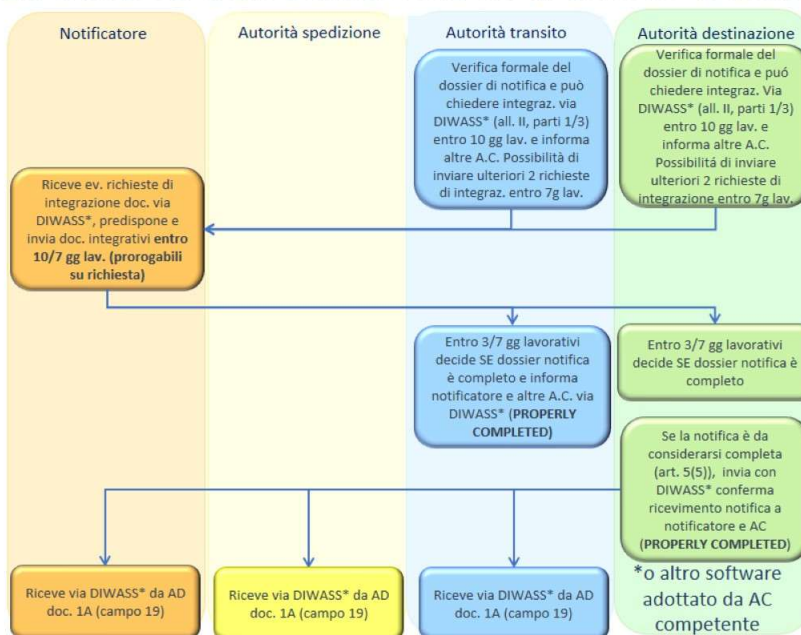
Notificatore

Autorità spedizione

Autorità transito

Autorità destinazione

Verifica formale del dossier di notifica e può chiedere integraz. via DIWASS* (all. II, parti 1/3) entro 10 gg lav. e informa altre A.C. Possibilità di inviare ulteriori 2 richieste di integraz. entro 7g lav.

Verifica formale del dossier di notifica e puó chiedere integraz. Via DIWASS* (all. II, parti 1/3) entro 10 gg lav. e informa altre A.C. Possibilità di inviare ulteriori 2 richieste di integrazione entro 7g lav.

Riceve ev. richieste di integrazione doc. via DIWASS*, predispone e invia doc. integrativi **entro 10/7 gg lav. (prorogabili su richiesta)**

Entro 3/7 gg lavorativi decide SE dossier notifica è completo e informa notificatore e altre A.C. via DIWASS* (**PROPERLY COMPLETED**)

Entro 3/7 gg lavorativi decide SE dossier notifica è completo

Se la notifica è da considerarsi completa (art. 5(5)), invia con DIWASS* conferma ricevimento notifica a notificatore e AC (**PROPERLY COMPLETED**)

Riceve via DIWASS* da AD doc. 1A (campo 19)

Riceve via DIWASS* da AD doc. 1A (campo 19)

Riceve via DIWASS* da AD doc. 1A (campo 19)

*o altro software adottato da AC competente